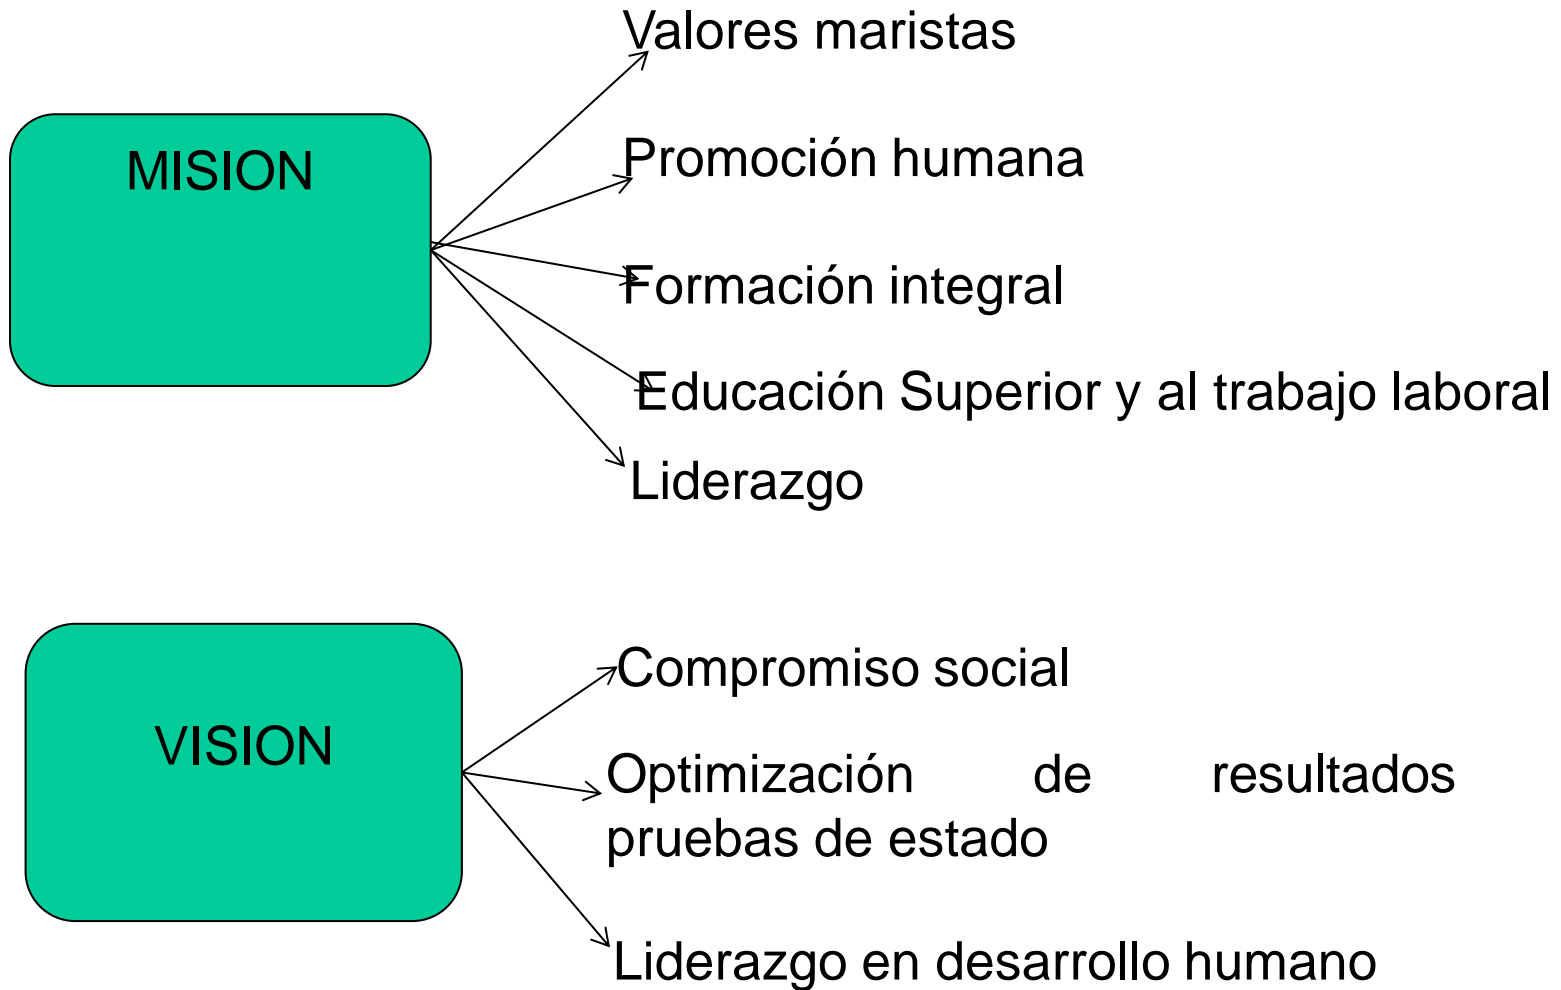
MISION

Valores maristas

Promoción humana

Formación integral

Educación Superior y al trabajo laboral

Liderazgo

VISION

Compromiso social

Optimización de resultados pruebas de estado

Liderazgo en desarrollo humano